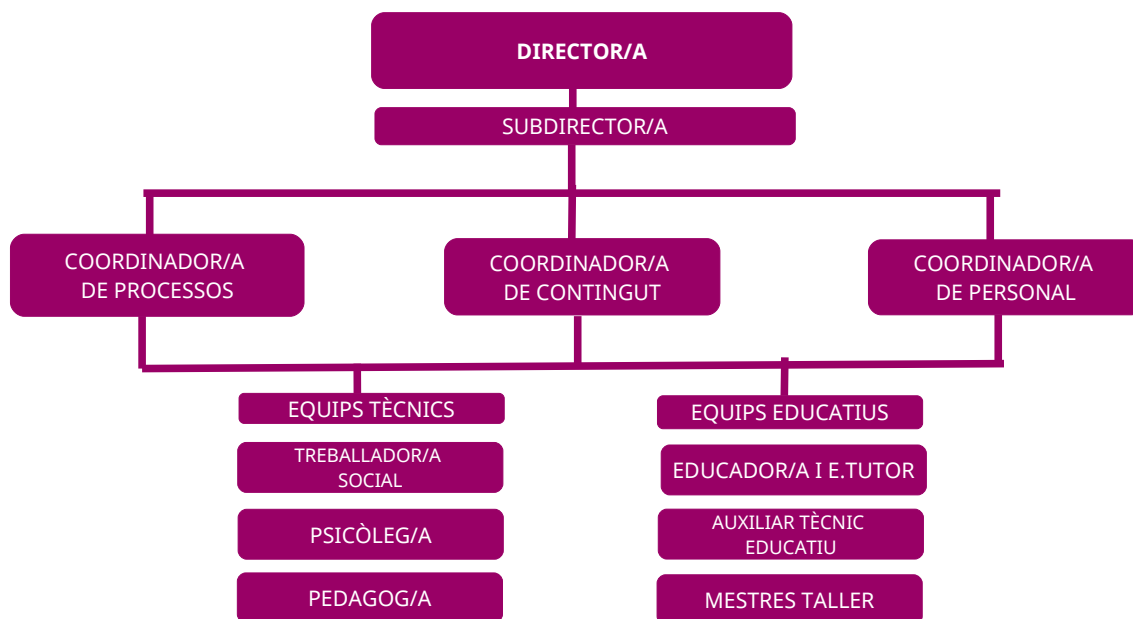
DIRECTOR/A

SUBDIRECTOR/A

COORDINADOR/A DE PROCESSOS

COORDINADOR/A DE CONTINGUT

COORDINADOR/A DE PERSONAL

EQUIPS TÈCNICS

TREBALLADOR/A SOCIAL

PSICÒLEG/A

PEDAGOG/A

EQUIPS EDUCATIUS

EDUCADOR/A I E.TUTOR

AUXILIAR TÈCNIC EDUCATIU

MESTRES TALLER